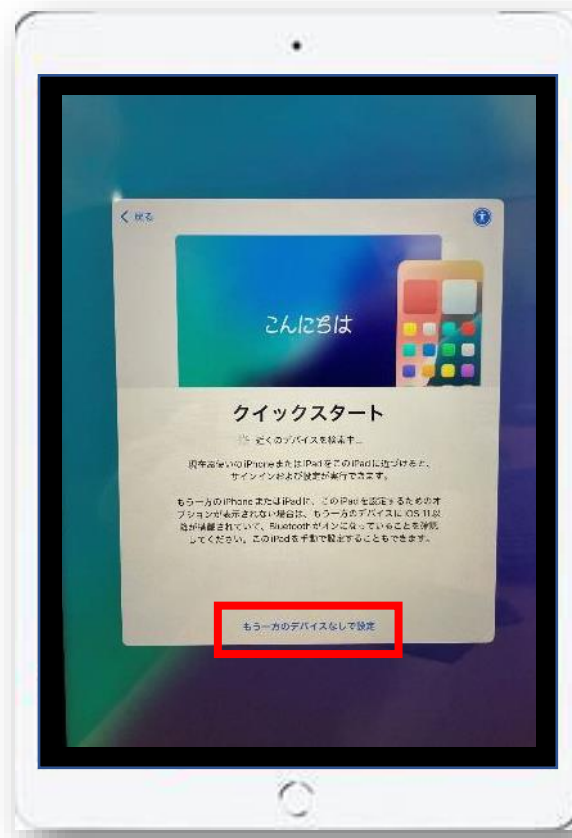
< 戻る

こんにちは

クイックスタート

近くのデバイスを検索中...

現在お使いのiPhoneまたはiPadをこのiPadに近づけると、サインインおよび設定が実行できます。

もう一方のiPhoneまたはiPadに、このiPadを設定するためのオプションが表示されない場合は、もう一方のデバイスにiOS 11以降が搭載されていて、Bluetoothがオンになっていることを確認してください。このiPadを手動で設定することもできます。

もう一方のデバイスなしで設定